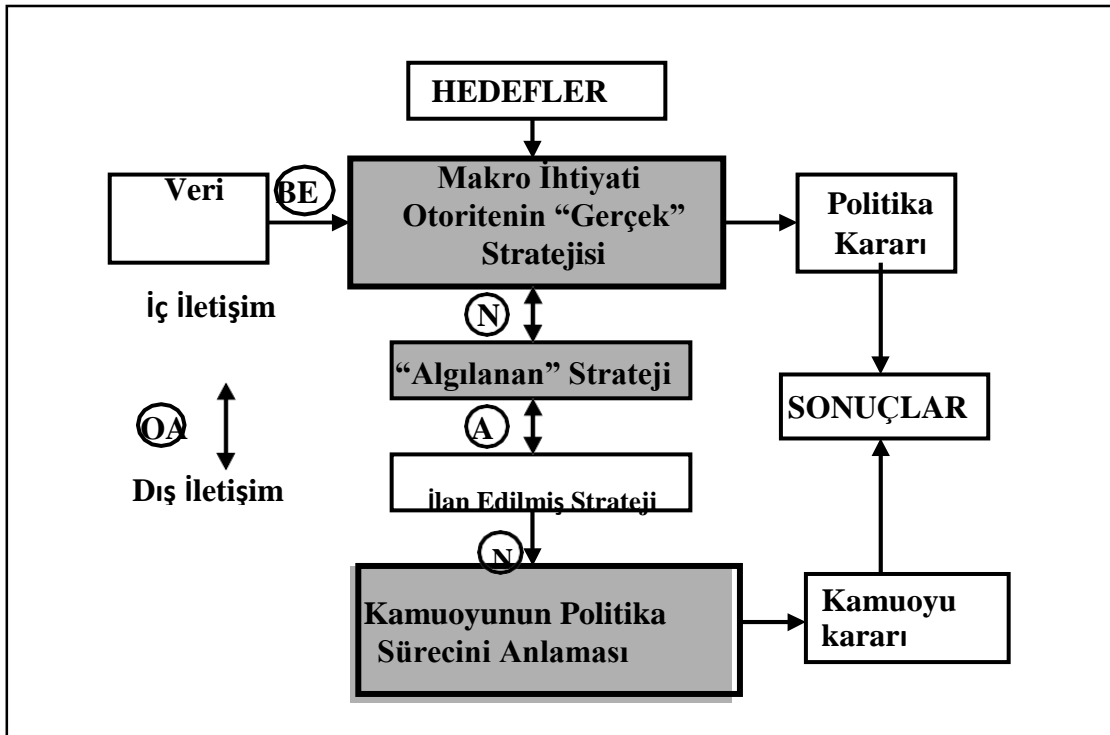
HEDEFLER

Veri

BE

Makro İhtiyati Otoritenin "Gerçek" Stratejisi

Politika Kararı

İç İletişim

N

"Algılanan" Strateji

SONUÇLAR

OA

A

Dış İletişim

İlan Edilmiş Strateji

N

Kamuoyunun Politika Sürecini Anlaması

Kamuoyu kararı